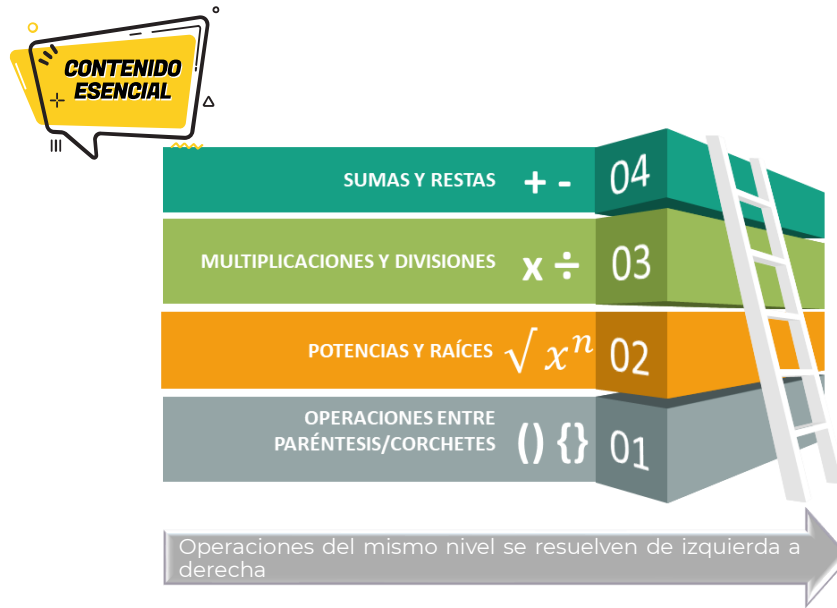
CONTENIDO ESENCIAL

SUMAS Y RESTAS + - 04

MULTIPLICACIONES Y DIVISIONES x ÷ 03

POTENCIAS Y RAÍCES $\sqrt{}$ $x^n$ 02

OPERACIONES ENTRE PARÉNTESIS/CORCHETES () {} 01

Operaciones del mismo nivel se resuelven de izquierda a derecha